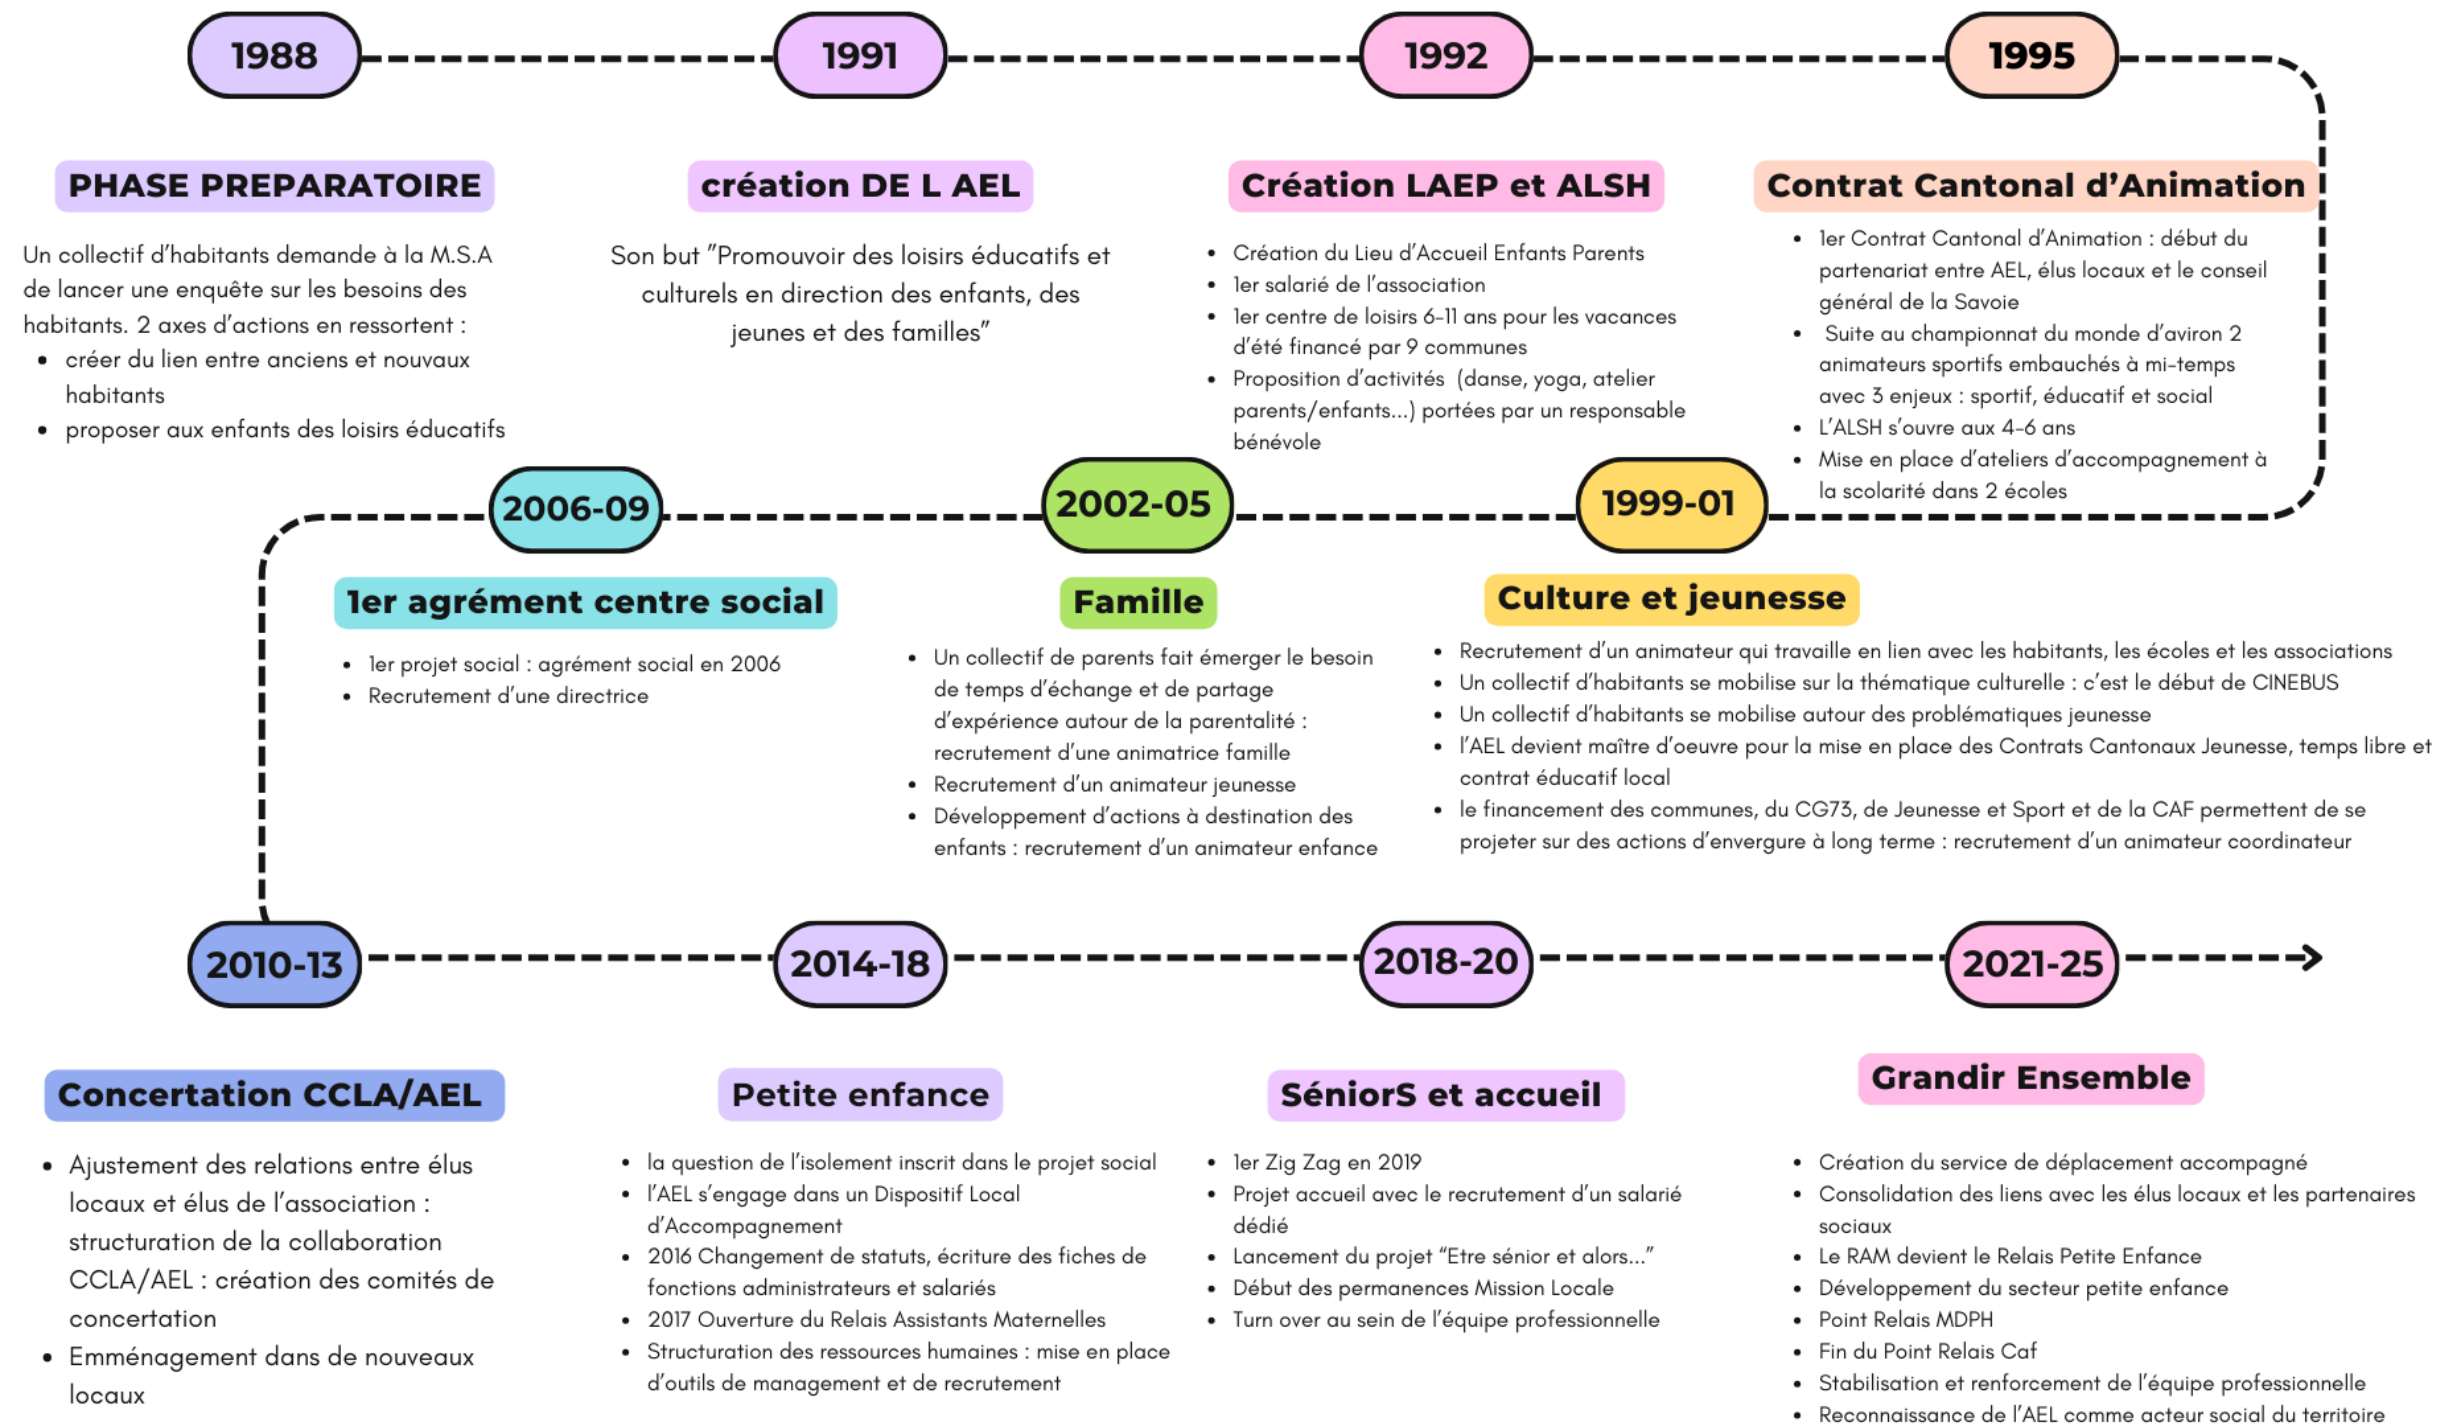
1988

PHASE PREPARATOIRE

Un collectif d'habitants demande à la M.S.A de lancer une enquête sur les besoins des habitants. 2 axes d'actions en ressortent :

- créer du lien entre anciens et nouvaux habitants
- proposer aux enfants des loisirs éducatifs

1991

création DE L AEL

Son but "Promouvoir des loisirs éducatifs et culturels en direction des enfants, des jeunes et des familles"

1992

Création LAEP et ALSH

- Création du Lieu d'Accueil Enfants Parents
- 1er salarié de l'association
- 1er centre de loisirs 6-11 ans pour les vacances d'été financé par 9 communes
- Proposition d'activités (danse, yoga, atelier parents/enfants...) portées par un responsable bénévole

1995

Contrat Cantonal d'Animation

- 1er Contrat Cantonal d'Animation : début du partenariat entre AEL, élus locaux et le conseil général de la Savoie
- Suite au championnat du monde d'aviron 2 animateurs sportifs embauchés à mi-temps avec 3 enjeux : sportif, éducatif et social
- L'ALSH s'ouvre aux 4-6 ans
- Mise en place d'ateliers d'accompagnement à la scolarité dans 2 écoles

1999-01

Culture et jeunesse

- Recrutement d'un animateur qui travaille en lien avec les habitants, les écoles et les associations
- Un collectif d'habitants se mobilise sur la thématique culturelle : c'est le début de CINEBUS
- Un collectif d'habitants se mobilise autour des problématiques jeunesse
- l'AEL devient maître d'oeuvre pour la mise en place des Contrats Cantonaux Jeunesse, temps libre et contrat éducatif local
- le financement des communes, du CG73, de Jeunesse et Sport et de la CAF permettent de se projeter sur des actions d'envergure à long terme : recrutement d'un animateur coordinateur

2002-05

Famille

- Un collectif de parents fait émerger le besoin de temps d'échange et de partage d'expérience autour de la parentalité : recrutement d'une animatrice famille
- Recrutement d'un animateur jeunesse
- Développement d'actions à destination des enfants : recrutement d'un animateur enfance

2006-09

1er agrément centre social

- 1er projet social : agrément social en 2006
- Recrutement d'une directrice

2010-13

Concertation CCLA/AEL

- Ajustement des relations entre élus locaux et élus de l'association : structuration de la collaboration CCLA/AEL : création des comités de concertation
- Emménagement dans de nouveaux locaux

2014-18

Petite enfance

- la question de l'isolement inscrit dans le projet social
- l'AEL s'engage dans un Dispositif Local d'Accompagnement
- 2016 Changement de statuts, écriture des fiches de fonctions administrateurs et salariés
- 2017 Ouverture du Relais Assistants Maternelles
- Structuration des ressources humaines : mise en place d'outils de management et de recrutement

2018-20

SéniorS et accueil

- 1er Zig Zag en 2019
- Projet accueil avec le recrutement d'un salarié dédié
- Lancement du projet "Etre sénior et alors..."
- Début des permanences Mission Locale
- Turn over au sein de l'équipe professionnelle

2021-25

Grandir Ensemble

- Création du service de déplacement accompagné
- Consolidation des liens avec les élus locaux et les partenaires sociaux
- Le RAM devient le Relais Petite Enfance
- Développement du secteur petite enfance
- Point Relais MDPH
- Fin du Point Relais Caf
- Stabilisation et renforcement de l'équipe professionnelle
- Reconnaissance de l'AEL comme acteur social du territoire